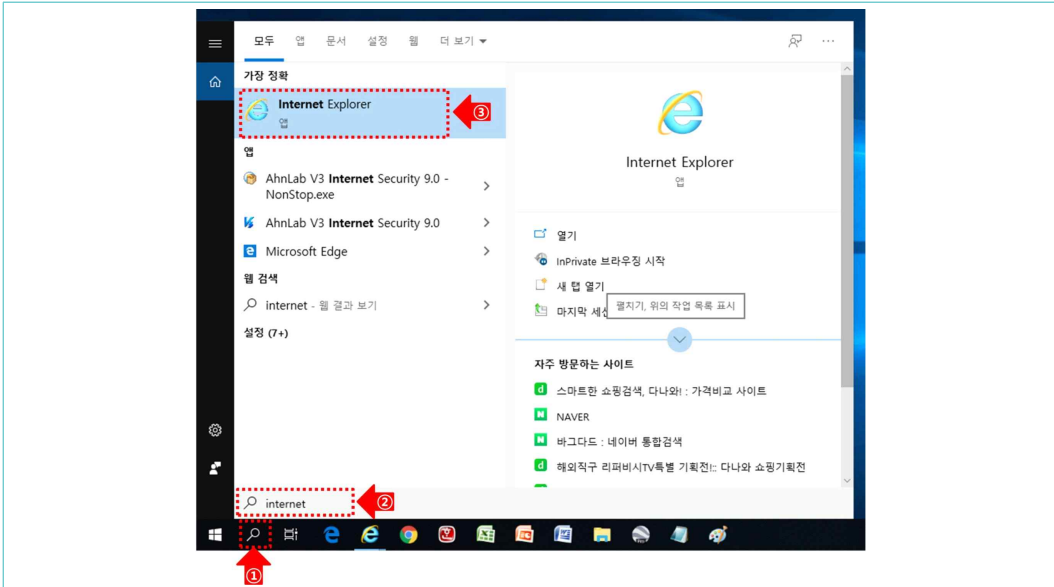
모두 앱 문서 설정 웹 더 보기

가장 정확

Internet Explorer
앱

③

앱

AhnLab V3 Internet Security 9.0 - NonStop.exe

AhnLab V3 Internet Security 9.0

Microsoft Edge

웹 검색

internet - 웹 결과 보기

설정 (7+)

Internet Explorer
앱

열기

InPrivate 브라우징 시작

새 탭 열기

마지막 세션 펼치기, 위의 작업 목록 표시

자주 방문하는 사이트

스마트한 쇼핑검색, 다나와! : 가격비교 사이트

NAVER

바그다드 : 네이버 통합검색

해외직구 리퍼비시TV특별 기획전!:: 다나와 쇼핑기획전

internet

②

①